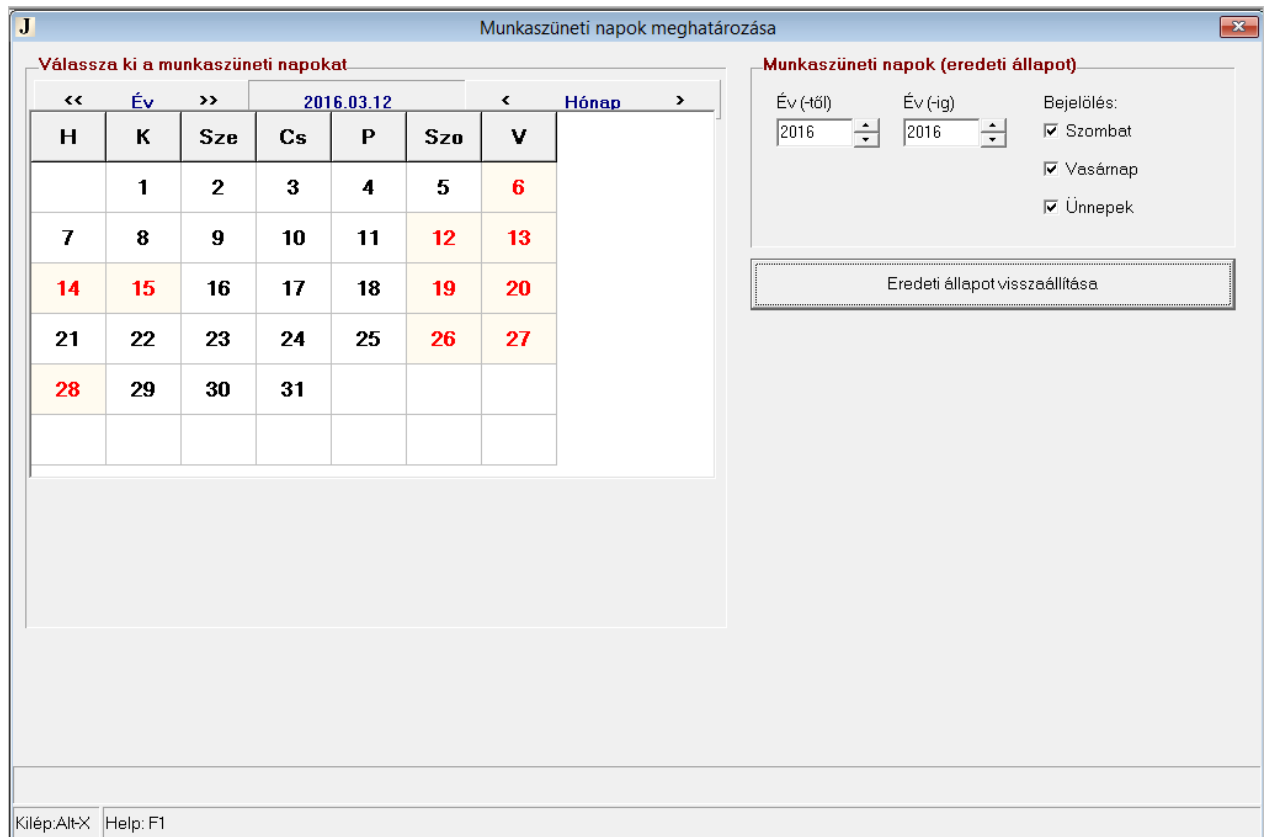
J Munkaszüneti napok meghatározása

Válassza ki a munkaszüneti napokat

<< Év >> 2016.03.12 < Hónap >

| H | K | Sze | Cs | P | Szo | V |
|---|---|---|---|---|---|---|
| | 1 | 2 | 3 | 4 | 5 | 6 |
| 7 | 8 | 9 | 10 | 11 | 12 | 13 |
| 14 | 15 | 16 | 17 | 18 | 19 | 20 |
| 21 | 22 | 23 | 24 | 25 | 26 | 27 |
| 28 | 29 | 30 | 31 | | | |
| | | | | | | |

Munkaszüneti napok (eredeti állapot)

Év (-től) 2016
Év (-ig) 2016
Bejelölés:
☑ Szombat
☑ Vasárnap
☑ Ünnepek

Eredeti állapot visszaállítása

Kilép:Alt-X Help: F1